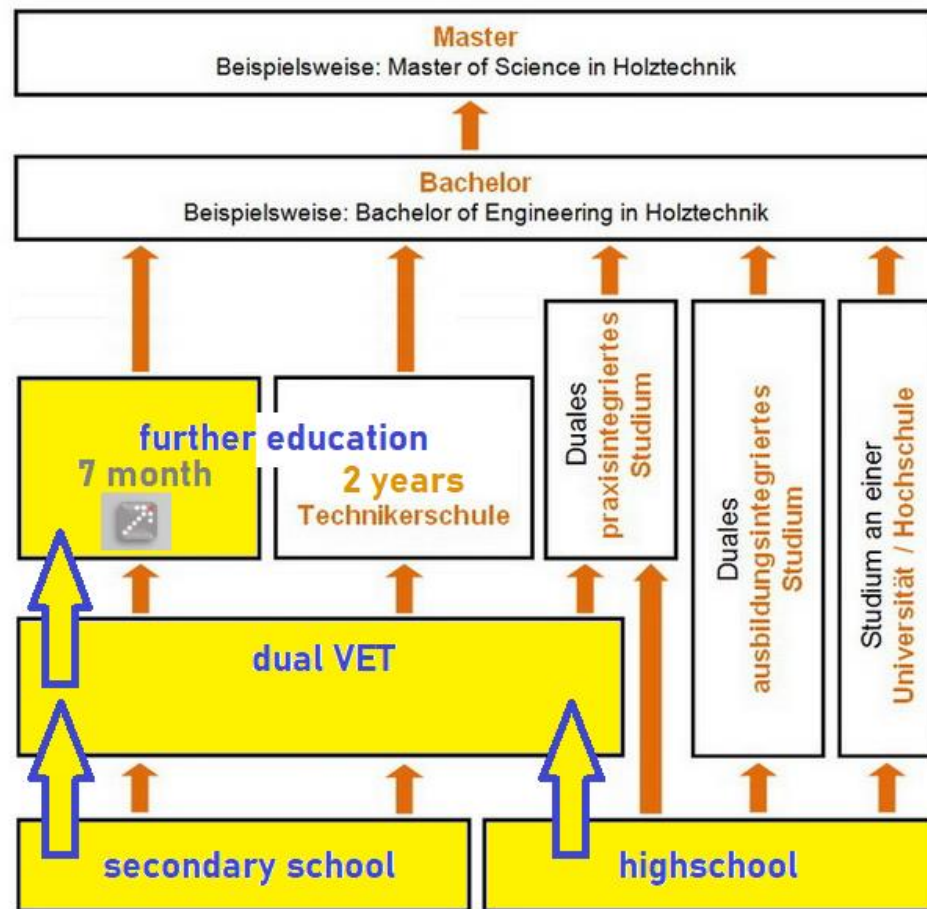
Master
Beispielsweise: Master of Science in Holztechnik

Bachelor
Beispielsweise: Bachelor of Engineering in Holztechnik

further education
7 month

2 years
Technikerschule

Duales
praxisintegriertes
Studium

Duales
ausbildungsintegriertes
Studium

Studium an einer
Universität / Hochschule

dual VET

secondary school

highschool